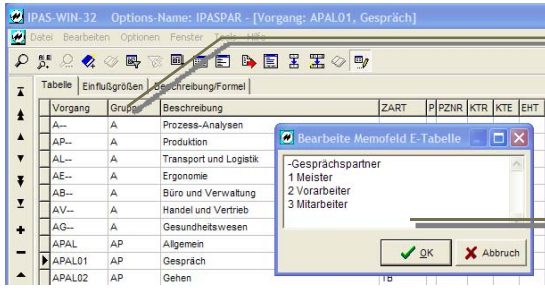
IPAS-WIN-32 Options-Name: IPASPAR - [Vorgang: APAL01, Gespräch]

Datei Bearbeiten Optionen Fenster Tools Hilfe

Tabelle | Einflußgrößen | Beschreibung/Formel

| Vorgang | Gruppe | Beschreibung | ZART | P | PZNR | KTR | KTE | EHT |
|---|---|---|---|---|---|---|---|---|
| A-- | A | Prozess-Analysen | | | | | | |
| AP-- | A | Produktion | | | | | | |
| AL-- | A | Transport und Logistik | | | | | | |
| AE-- | A | Ergonomie | | | | | | |
| AB-- | A | Büro und Verwaltung | | | | | | |
| AV-- | A | Handel und Vertrieb | | | | | | |
| AG-- | A | Gesundheitswesen | | | | | | |
| APAL | AP | Allgemein | | | | | | |
| APAL01 | AP | Gespräch | | | | | | |
| APAL02 | AP | Gehen | TB | | | | | |

Bearbeite Memofeld E-Tabelle

-Gesprächspartner
1 Meister
2 Vorarbeiter
3 Mitarbeiter

OK Abbruch